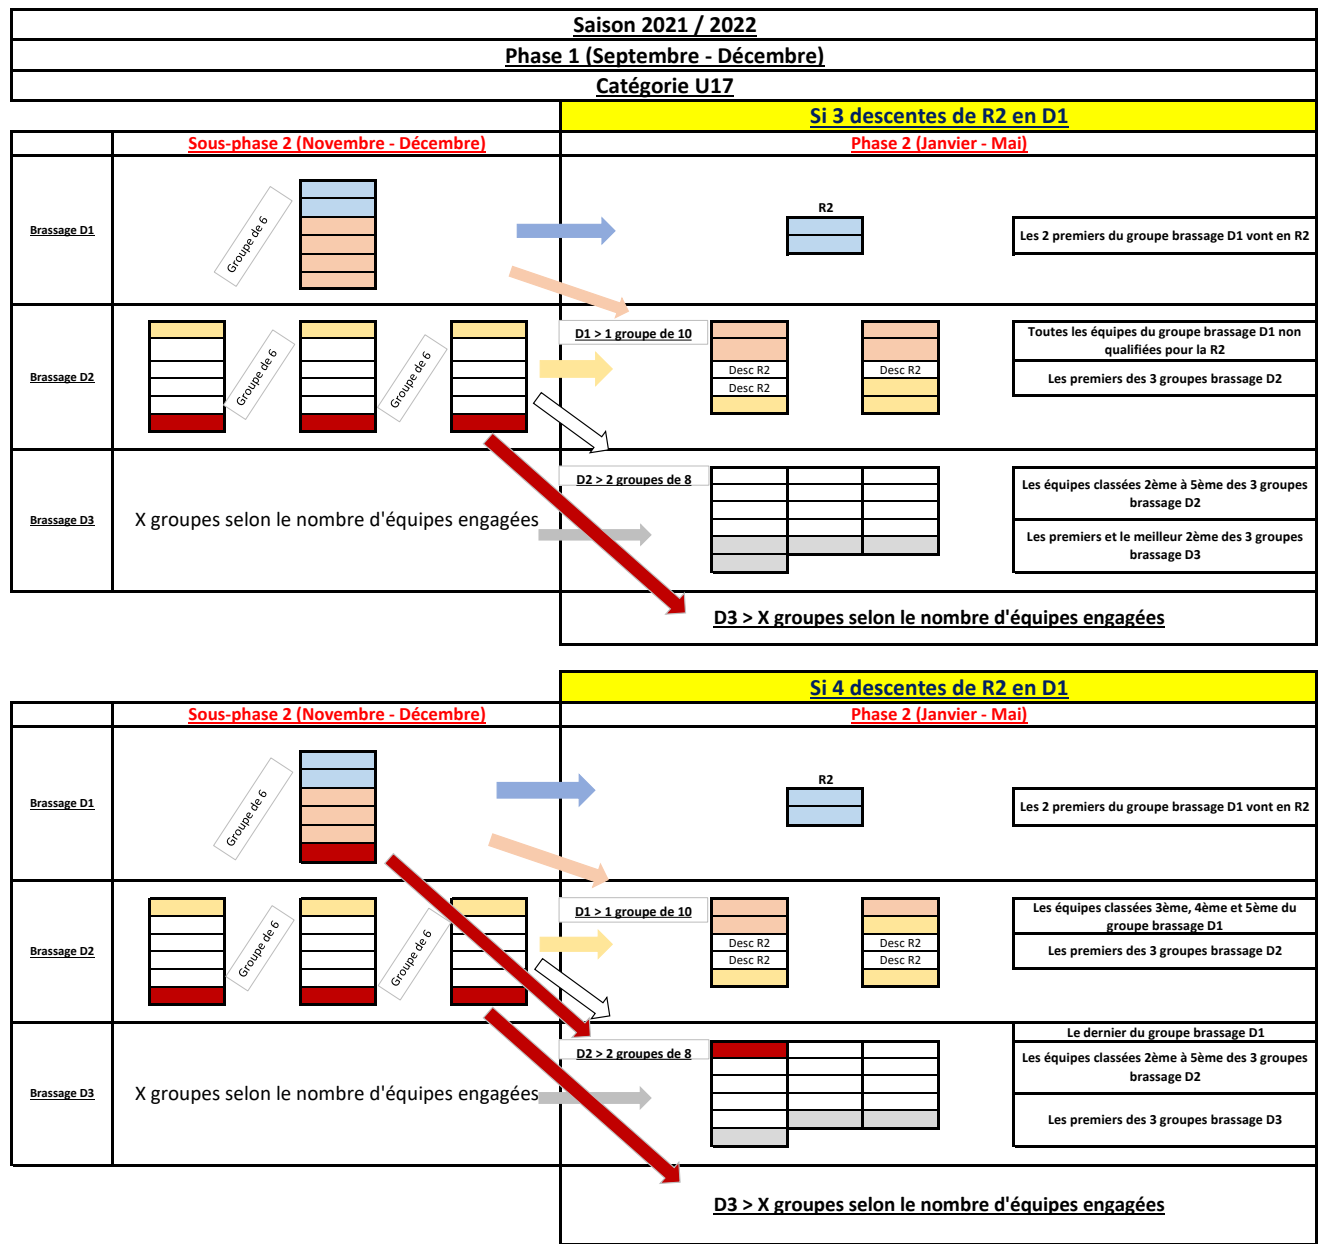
Saison 2021 / 2022

Phase 1 (Septembre - Décembre)

Catégorie U17

Si 3 descentes de R2 en D1

Sous-phase 2 (Novembre - Décembre)

Phase 2 (Janvier - Mai)

Brassage D1

Groupe de 6

R2

Les 2 premiers du groupe brassage D1 vont en R2

Brassage D2

Groupe de 6

Groupe de 6

D1 > 1 groupe de 10

Desc R2
Desc R2

Desc R2

Toutes les équipes du groupe brassage D1 non qualifiées pour la R2

Les premiers des 3 groupes brassage D2

Brassage D3

X groupes selon le nombre d'équipes engagées

D2 > 2 groupes de 8

Les équipes classées 2ème à 5ème des 3 groupes brassage D2

Les premiers et le meilleur 2ème des 3 groupes brassage D3

D3 > X groupes selon le nombre d'équipes engagées

Si 4 descentes de R2 en D1

Sous-phase 2 (Novembre - Décembre)

Phase 2 (Janvier - Mai)

Brassage D1

Groupe de 6

R2

Les 2 premiers du groupe brassage D1 vont en R2

Brassage D2

Groupe de 6

Groupe de 6

D1 > 1 groupe de 10

Desc R2
Desc R2

Desc R2
Desc R2

Les équipes classées 3ème, 4ème et 5ème du groupe brassage D1

Les premiers des 3 groupes brassage D2

Brassage D3

X groupes selon le nombre d'équipes engagées

D2 > 2 groupes de 8

Le dernier du groupe brassage D1

Les équipes classées 2ème à 5ème des 3 groupes brassage D2

Les premiers des 3 groupes brassage D3

D3 > X groupes selon le nombre d'équipes engagées